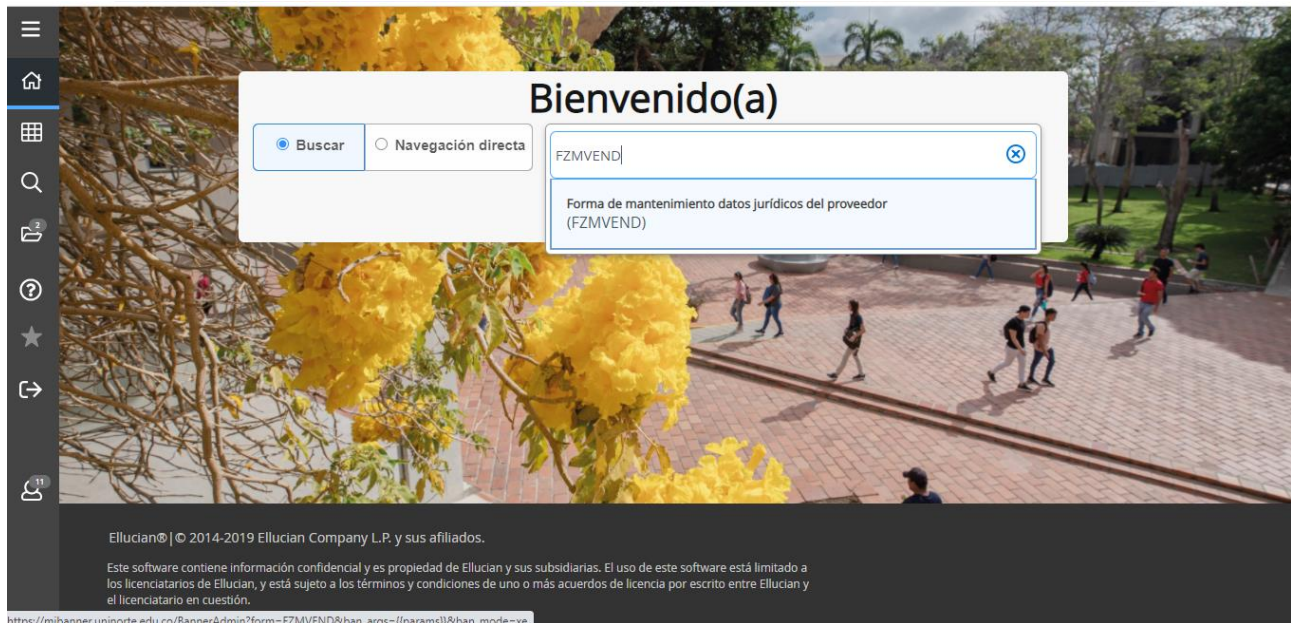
Bienvenido(a)

Buscar

Navegación directa

FZMVEND

Forma de mantenimiento datos jurídicos del proveedor (FZMVEND)

2

11

Ellucian® | © 2014-2019 Ellucian Company L.P. y sus afiliados.

Este software contiene información confidencial y es propiedad de Ellucian y sus subsidiarias. El uso de este software está limitado a los licenciatarios de Ellucian, y está sujeto a los términos y condiciones de uno o más acuerdos de licencia por escrito entre Ellucian y el licenciatario en cuestión.

https://mibanner.uninorte.edu.co/BannerAdmin?form=FZMVEND&ban_args={{params}}&ban_mode=xe